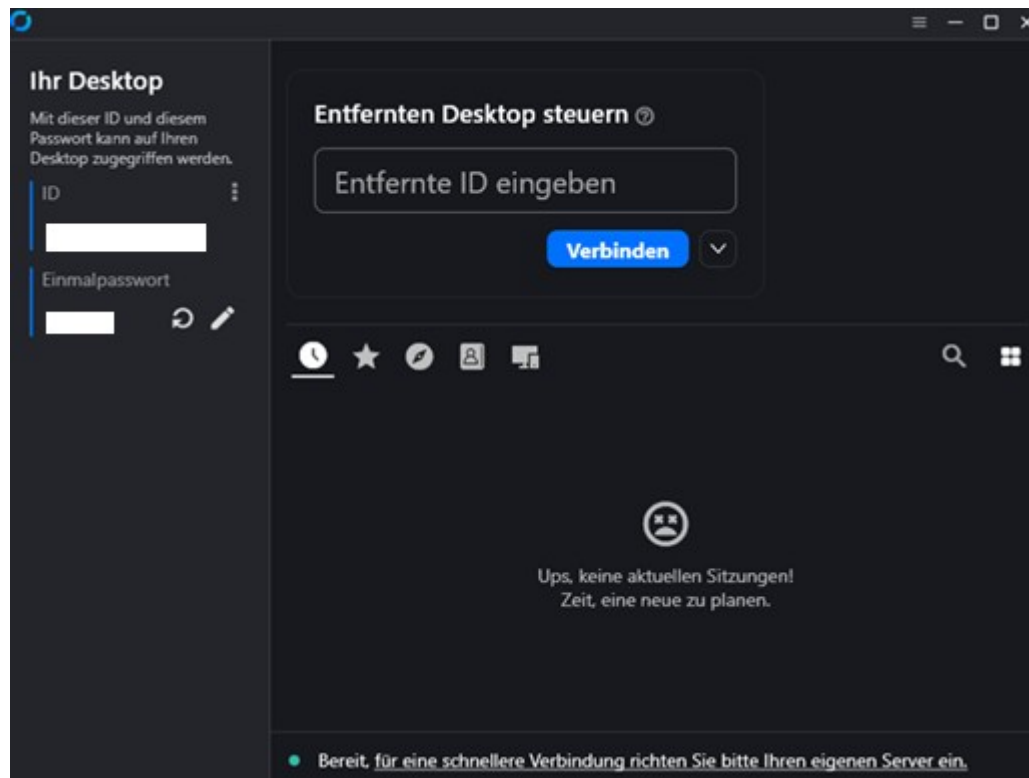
Ihr Desktop

Mit dieser ID und diesem Passwort kann auf Ihren Desktop zugegriffen werden.

ID

Einmalpasswort

Entfernten Desktop steuern

Entfernte ID eingeben

Verbinden

Ups, keine aktuellen Sitzungen!
Zeit, eine neue zu planen.

Bereit, für eine schnellere Verbindung richten Sie bitte Ihren eigenen Server ein.